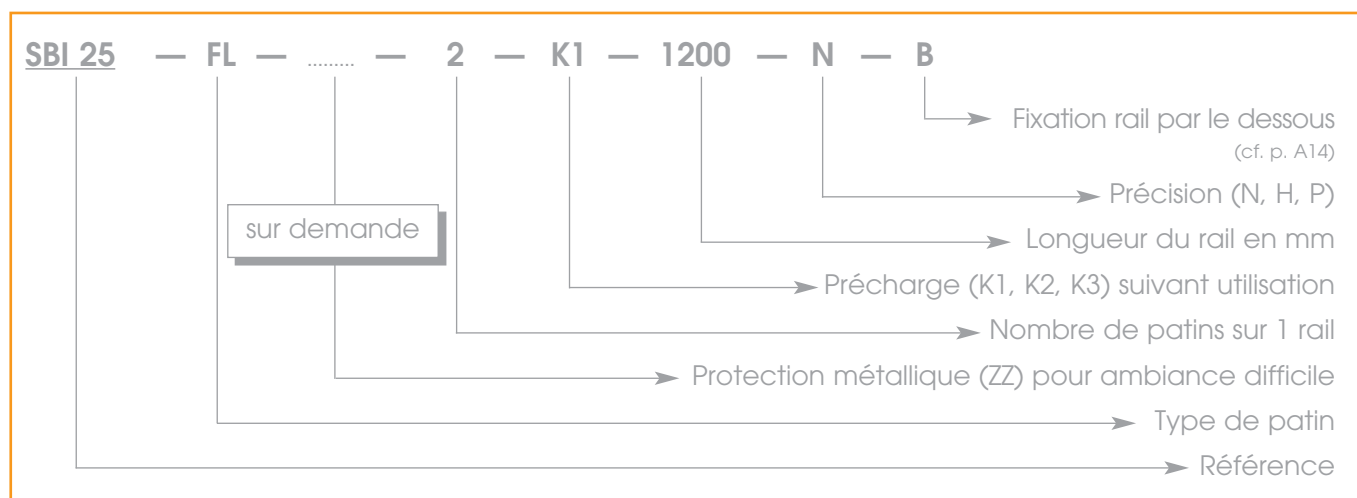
SBI 25 — FL — ........ — 2 — K1 — 1200 — N — B

Fixation rail par le dessous
(cf. p. A14)

Précision (N, H, P)

sur demande

Longueur du rail en mm

Précharge (K1, K2, K3) suivant utilisation

Nombre de patins sur 1 rail

Protection métallique (ZZ) pour ambiance difficile

Type de patin

Référence